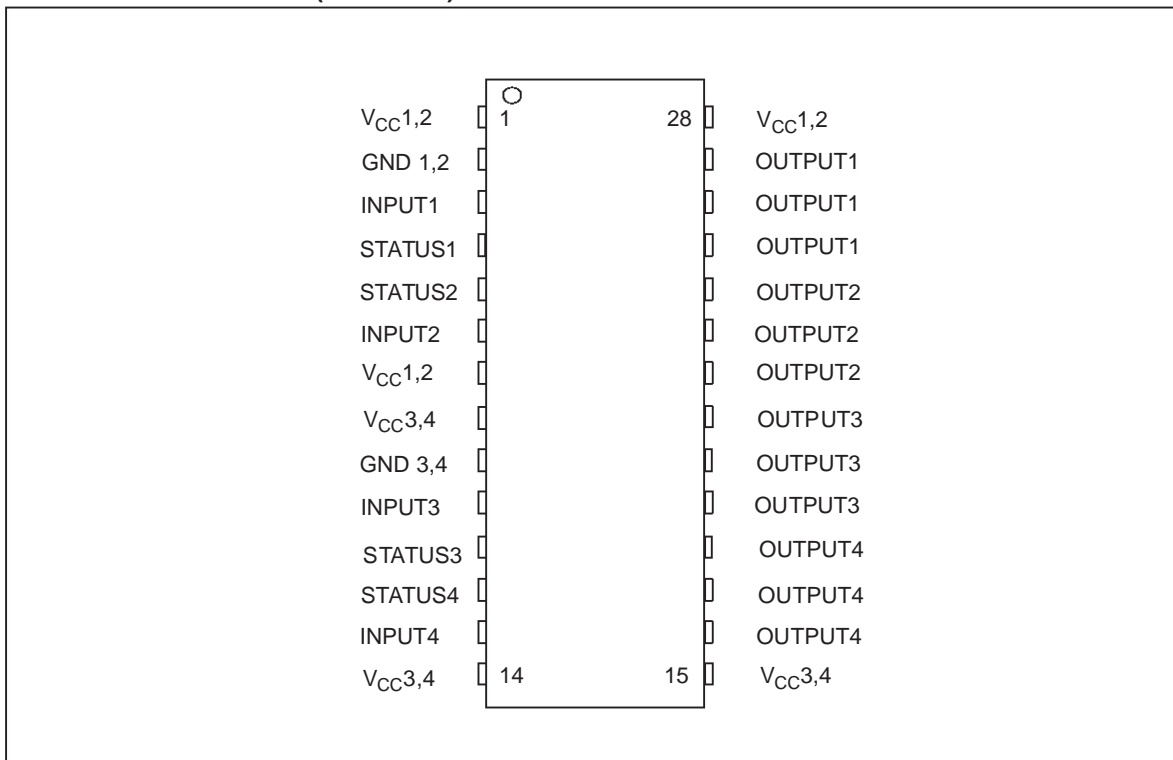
$V_{CC}1,2$
1
28
$V_{CC}1,2$
GND 1,2
OUTPUT1
INPUT1
OUTPUT1
STATUS1
OUTPUT1
STATUS2
OUTPUT2
INPUT2
OUTPUT2
$V_{CC}1,2$
OUTPUT2
$V_{CC}3,4$
OUTPUT3
GND 3,4
OUTPUT3
INPUT3
OUTPUT3
STATUS3
OUTPUT4
STATUS4
OUTPUT4
INPUT4
OUTPUT4
$V_{CC}3,4$
14
15
$V_{CC}3,4$